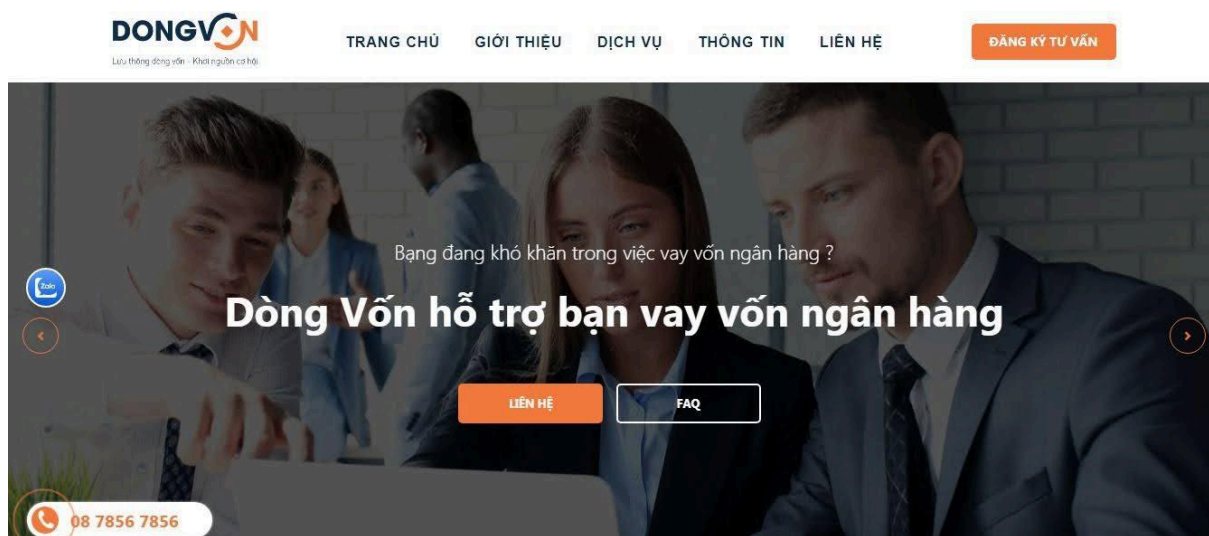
DONGVON
Lưu thông dòng vốn - Khởi nguồn cơ hội

TRANG CHỦ GIỚI THIỆU DỊCH VỤ THÔNG TIN LIÊN HỆ

ĐĂNG KÝ TƯ VẤN

Zalo

Bạng đang khó khăn trong việc vay vốn ngân hàng ?

Dòng Vốn hỗ trợ bạn vay vốn ngân hàng

LIÊN HỆ

FAQ

08 7856 7856